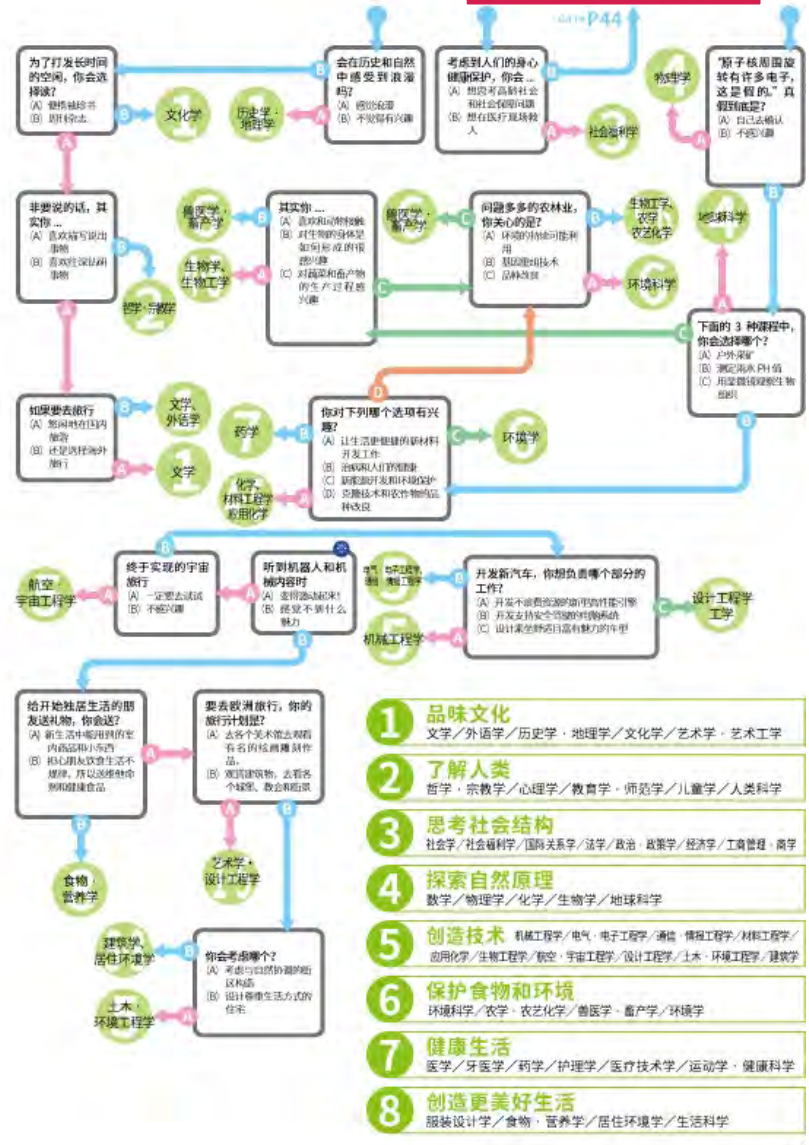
P44

为了打发长时间的空闲，你会选择读？
(A) 侦探推理小说
(B) 历史小说

B 文化学

会在历史和自然中感受到浪漫吗？
(A) 感到浪漫
(B) 不觉得有兴趣

历史学·地理学

考虑到人们的身心健康保护，你会…
(A) 想改善高龄社会和社会福利问题
(B) 想在医疗现场救人

社会福利学

物理学

"原子核周围旋转有许多电子，这是假的。"真假到底是？
(A) 自己去确认
(B) 不感兴趣

非要说的话，其实你…
(A) 喜欢描写说出事物
(B) 喜欢在深层研事物

哲学·宗教学

兽医学·畜产学

其实你…
(A) 喜欢和动物接触
(B) 对生物的身体是如何形成的很感兴趣
(C) 对蔬菜和畜产物的生产过程感兴趣

生物学·生物工学

兽医学·畜产学

问题多多的农林业，你关心的是？
(A) 环境的持续可能利用
(B) 基因重组技术
(C) 品种改良

生物工学·农学·农艺化学

环境科学

地球科学

下面的3种课程中，你会选择哪个？
(A) 户外采矿
(B) 测定海水PH值
(C) 用显微镜观察生物组织

如果要去旅行
(A) 想去国内旅游
(B) 还是选择海外旅行

文学·外语学

文学

药学

你对下列哪个选项有兴趣？
(A) 让生活更健康的新材料开发工作
(B) 治疗病人们的健康
(C) 新能源开发和环境保护
(D) 克服技术和农作物的品种改良

环境学

化学·材料工程学·应用化学

航空·宇宙工程学

终于实现的宇宙旅行
(A) 一定要去试试
(B) 不感兴趣

听到机器人和机械内容时
(A) 变得激动起来!
(B) 提不起什么魅力

电气·电子工程学·通信·情报工学

开发新汽车，你想负责哪个部分的工作？
(A) 开发不依赖能源的新型高性能引擎
(B) 开发支持安全驾驶的控制系统
(C) 设计家喜欢且富有魅力的车型

设计工程学·工学

机械工程学

给开始独居生活的朋友送礼物，你会送？
(A) 新生活中能用到的室内商品和小东西
(B) 担心朋友饮食生活不规律，所以送维他命剂和健康食品

要去欧洲旅行，你的旅行计划是？
(A) 去各个美术馆去观看有名的绘画雕刻作品。
(B) 观赏建筑物，去看各个城堡、教会和街景

食物·营养学

艺术学·设计工程学

建筑学·居住环境学

你会考虑哪个？
(A) 考虑与自然协调的街区构造
(B) 设计容易生活方式的住宅

土木·环境工程学

1 品味文化
文学／外语学／历史学·地理学／文化学／艺术学·艺术工学

2 了解人类
哲学·宗教学／心理学／教育学·师范学／儿童学／人类科学

3 思考社会结构
社会学／社会福利学／国际关系学／法学／政治·政策学／经济学／工商管理·商学

4 探索自然原理
数学／物理学／化学／生物学／地球科学

5 创造技术
机械工程学／电气·电子工程学／通信·情报工程学／材料工程学／应用化学／生物工程学／航空·宇宙工程学／设计工程学／土木·环境工程学／建筑学

6 保护食物和环境
环境科学／农学·农艺化学／兽医学·畜产学／环境学

7 健康生活
医学／牙医学／药学／护理学／医疗技术学／运动学·健康科学

8 创造更美好生活
服装设计学／食物·营养学／居住环境学／生活科学